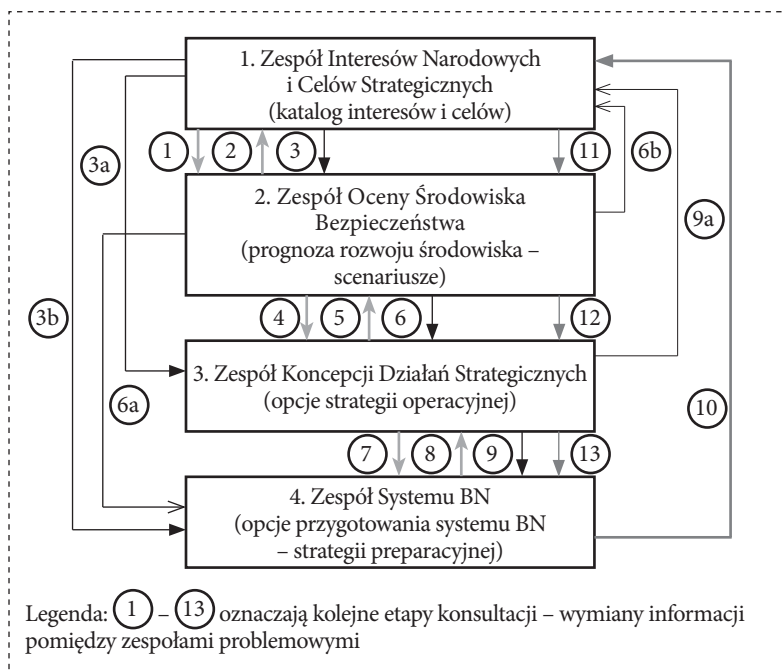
1. Zespół Interesów Narodowych i Celów Strategicznych (katalog interesów i celów)

1 2 3 11 6b 3a

2. Zespół Oceny Środowiska Bezpieczeństwa (prognoza rozwoju środowiska – scenariusze)

9a 3b

4 5 6 12

3. Zespół Koncepcji Działań Strategicznych (opcje strategii operacyjnej)

6a 10

7 8 9 13

4. Zespół Systemu BN (opcje przygotowania systemu BN – strategii preparacyjnej)

Legenda: 1 – 13 oznaczają kolejne etapy konsultacji – wymiany informacji pomiędzy zespołami problemowymi